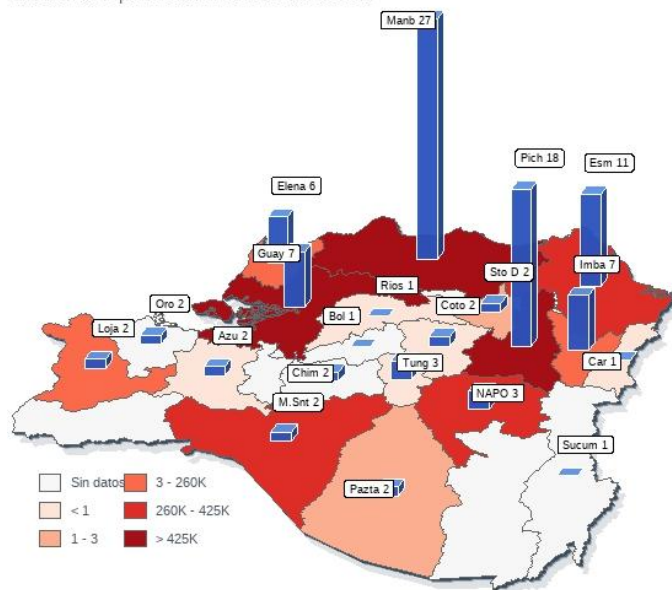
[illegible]

Manb 27

Pich 18

Esm 11

Elena 6

Guay 7

Sto D 2

Imba 7

Rios 1

Oro 2

Coto 2

Loja 2

Bol 1

Azu 2

Car 1

Chim 2

Tung 3

NAPO 3

M.Snt 2

Sucum 1

Pazta 2

| | | | |
|---|---|---|---|
| | Sin datos | | 3 - 260K |
| | < 1 | | 260K - 425K |
| | 1 - 3 | | > 425K |